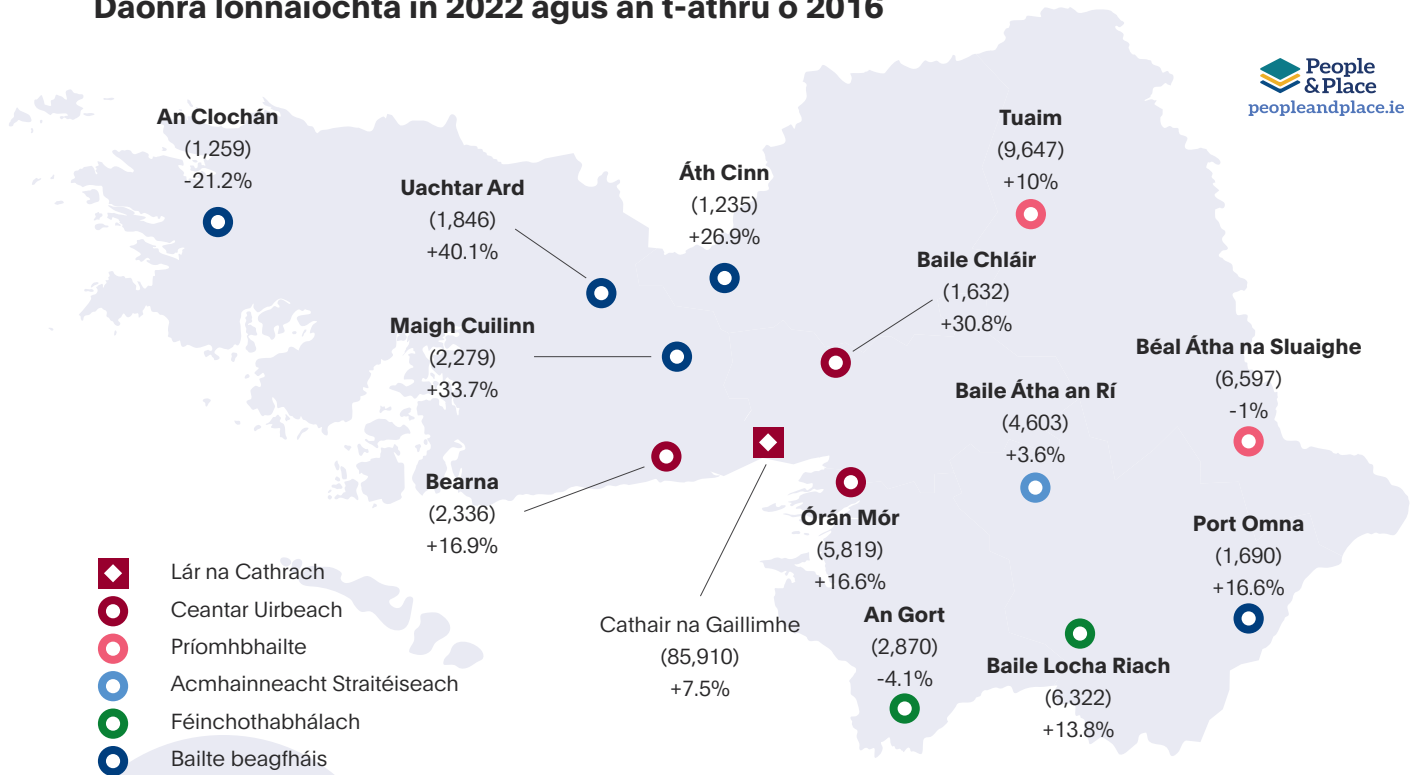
Daonra lonnaíochta in 2022 agus an t-athrú ó 2016

People & Place
peopleandplace.ie

An Clochán
(1,259)
-21.2%

Uachtar Ard
(1,846)
+40.1%

Áth Cinn
(1,235)
+26.9%

Tuaim
(9,647)
+10%

Baile Chláir
(1,632)
+30.8%

Maigh Cuilinn
(2,279)
+33.7%

Béal Átha na Sluaighe
(6,597)
-1%

Baile Átha an Rí
(4,603)
+3.6%

Bearna
(2,336)
+16.9%

Órán Mór
(5,819)
+16.6%

Port Omna
(1,690)
+16.6%

Cathair na Gaillimhe
(85,910)
+7.5%

An Gort
(2,870)
-4.1%

Baile Locha Riach
(6,322)
+13.8%

Lár na Cathrach
Ceantar Uirbeach
Príomhbhailte
Acmhainneacht Straitéiseach
Féinchothabhálach
Bailte beagfháis